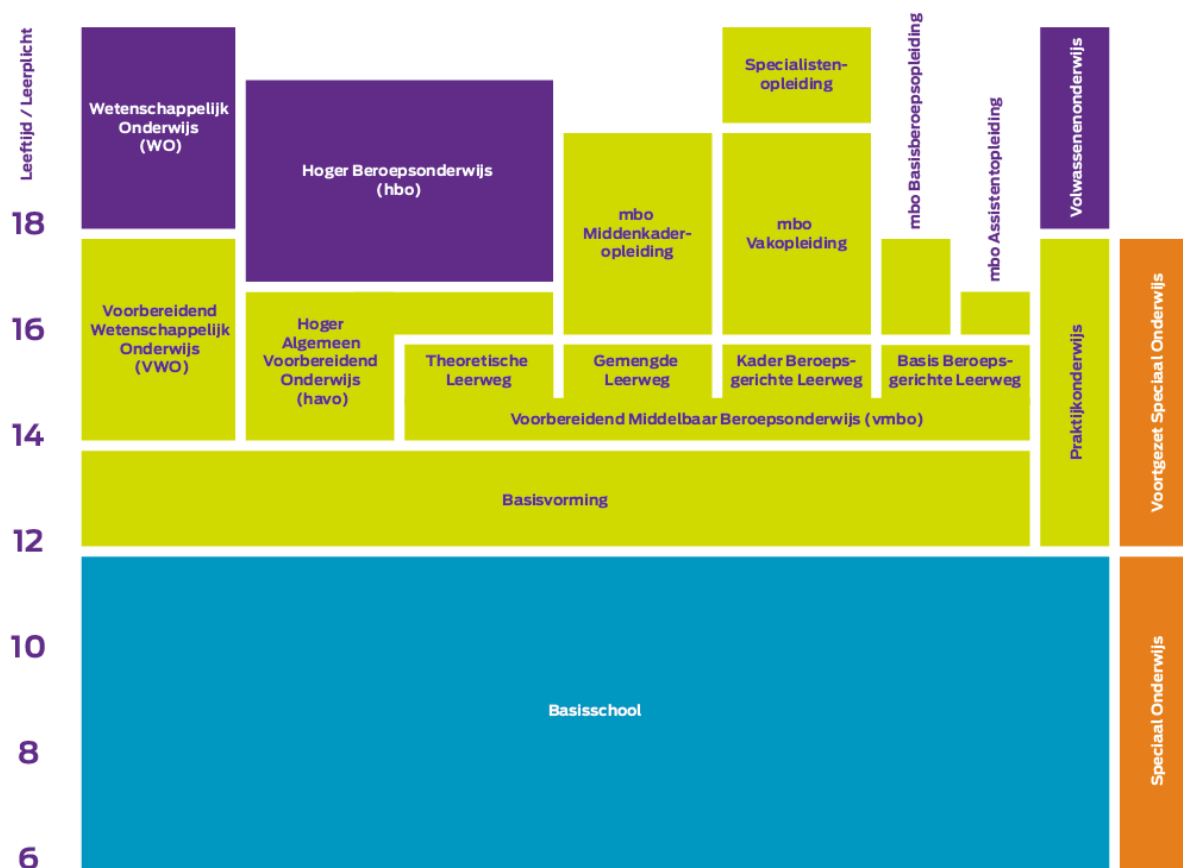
Leeftijd / Leerplicht

Wetenschappelijk Onderwijs (WO)

Hoger Beroepsonderwijs (hbo)

Specialistenopleiding

mbo Basisberoepsopleiding

mbo Assistentopleiding

Volwassenenonderwijs

18

mbo Middenkaderopleiding

mbo Vakopleiding

Voorbereidend Wetenschappelijk Onderwijs (VWO)

16

Hoger Algemeen Voorbereidend Onderwijs (havo)

Theoretische Leerweg

Gemengde Leerweg

Kader Beroepsgerichte Leerweg

Basis Beroepsgerichte Leerweg

Praktijkonderwijs

Voortgezet Speciaal Onderwijs

Voorbereidend Middelbaar Beroepsonderwijs (vmbo)

14

Basisvorming

12

10

Basisschool

Speciaal Onderwijs

8

6